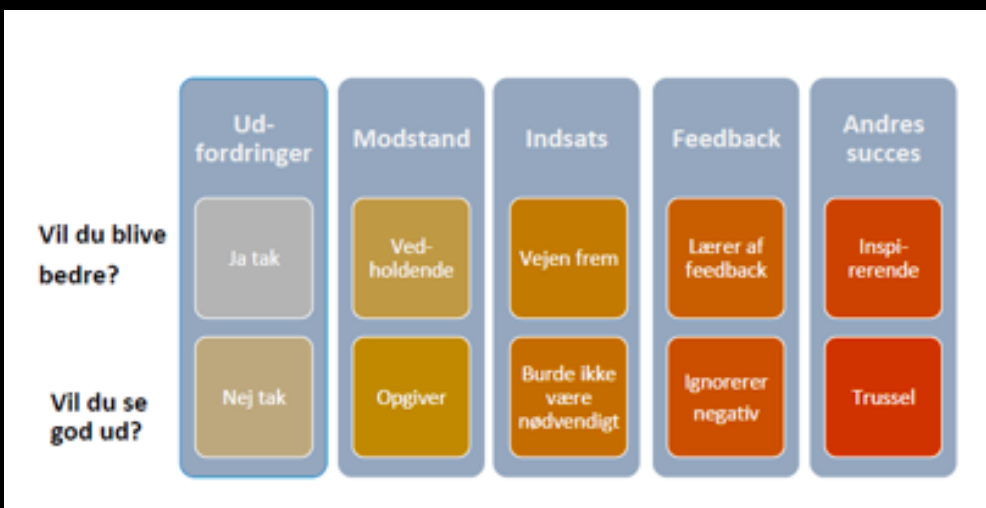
| | Udfordringer | Modstand | Indsats | Feedback | Andres succes |
|---|---|---|---|---|---|
| Vil du blive bedre? | Ja tak | Vedholdende | Vejen frem | Lærer af feedback | Inspirerende |
| Vil du se god ud? | Nej tak | Opgiver | Burde ikke være nødvendigt | Ignorerer negativ | Trussel |